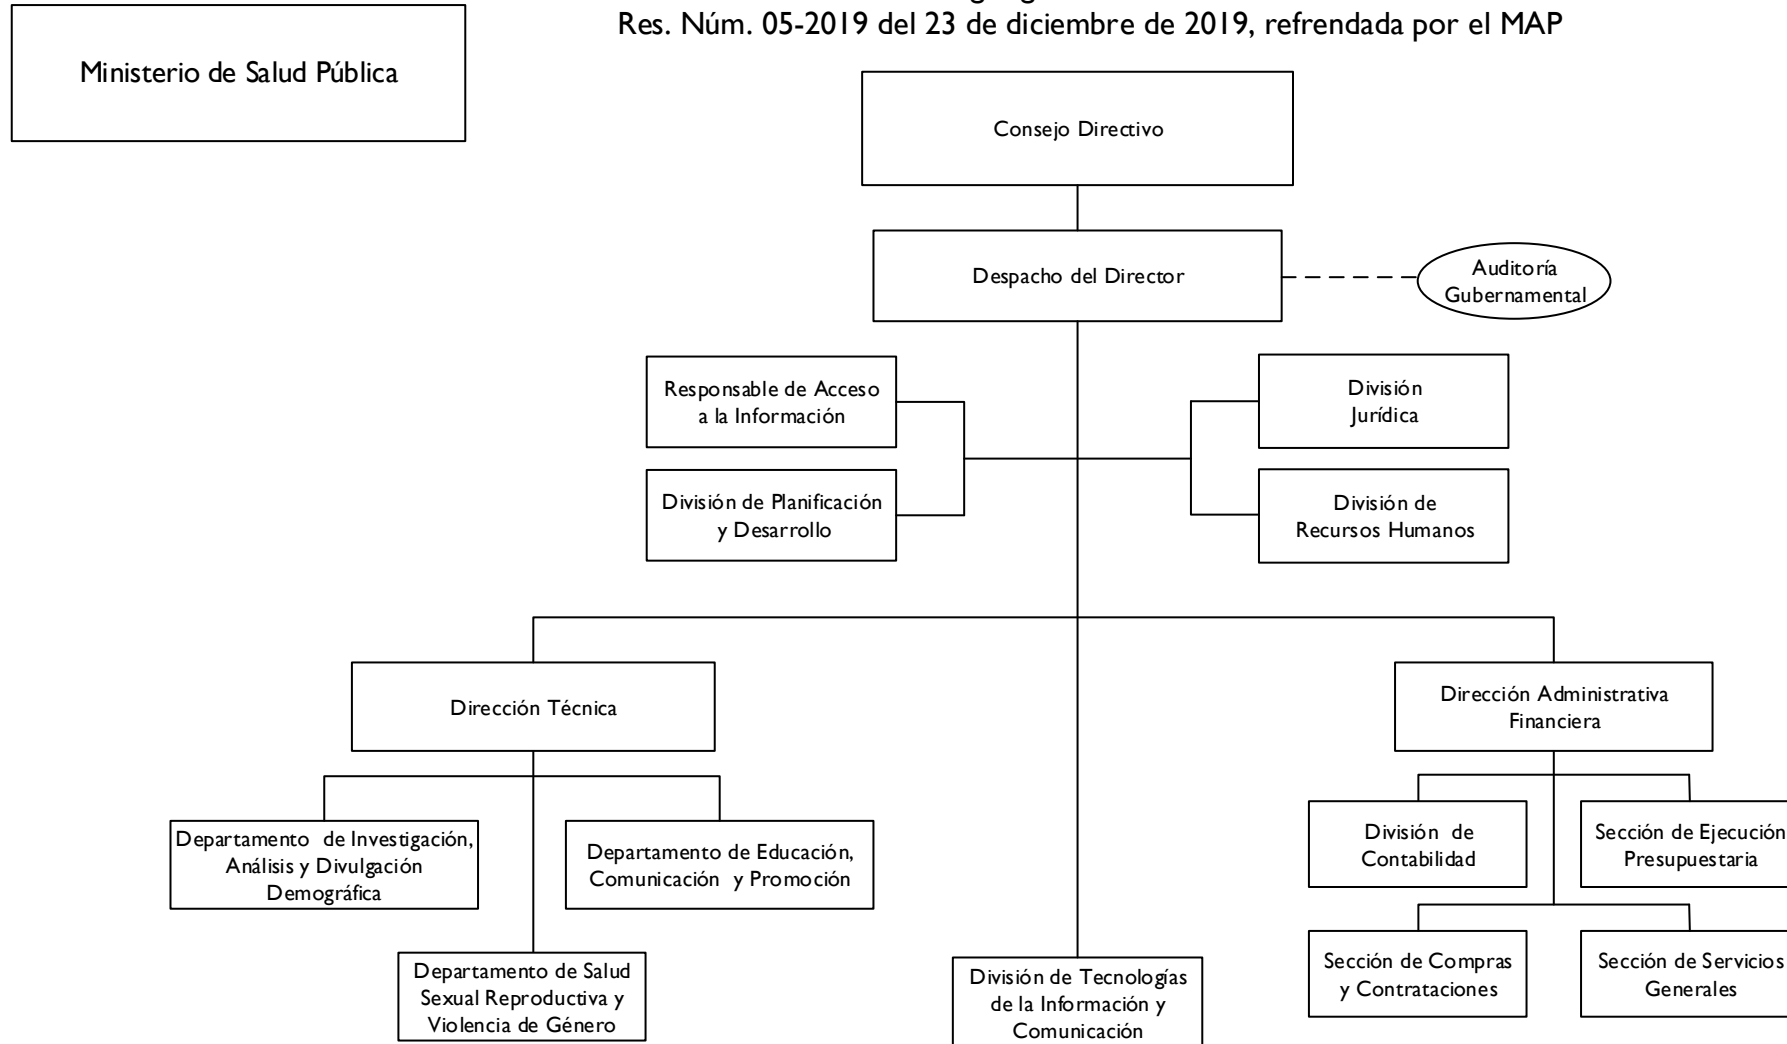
Res. Núm. 05-2019 del 23 de diciembre de 2019, refrendada por el MAP

Ministerio de Salud Pública

Consejo Directivo

Despacho del Director

Auditoría Gubernamental

Responsable de Acceso a la Información

División de Planificación y Desarrollo

División Jurídica

División de Recursos Humanos

Dirección Técnica

Dirección Administrativa Financiera

Departamento de Investigación, Análisis y Divulgación Demográfica

Departamento de Educación, Comunicación y Promoción

Departamento de Salud Sexual Reproductiva y Violencia de Género

División de Tecnologías de la Información y Comunicación

División de Contabilidad

Sección de Ejecución Presupuestaria

Sección de Compras y Contrataciones

Sección de Servicios Generales